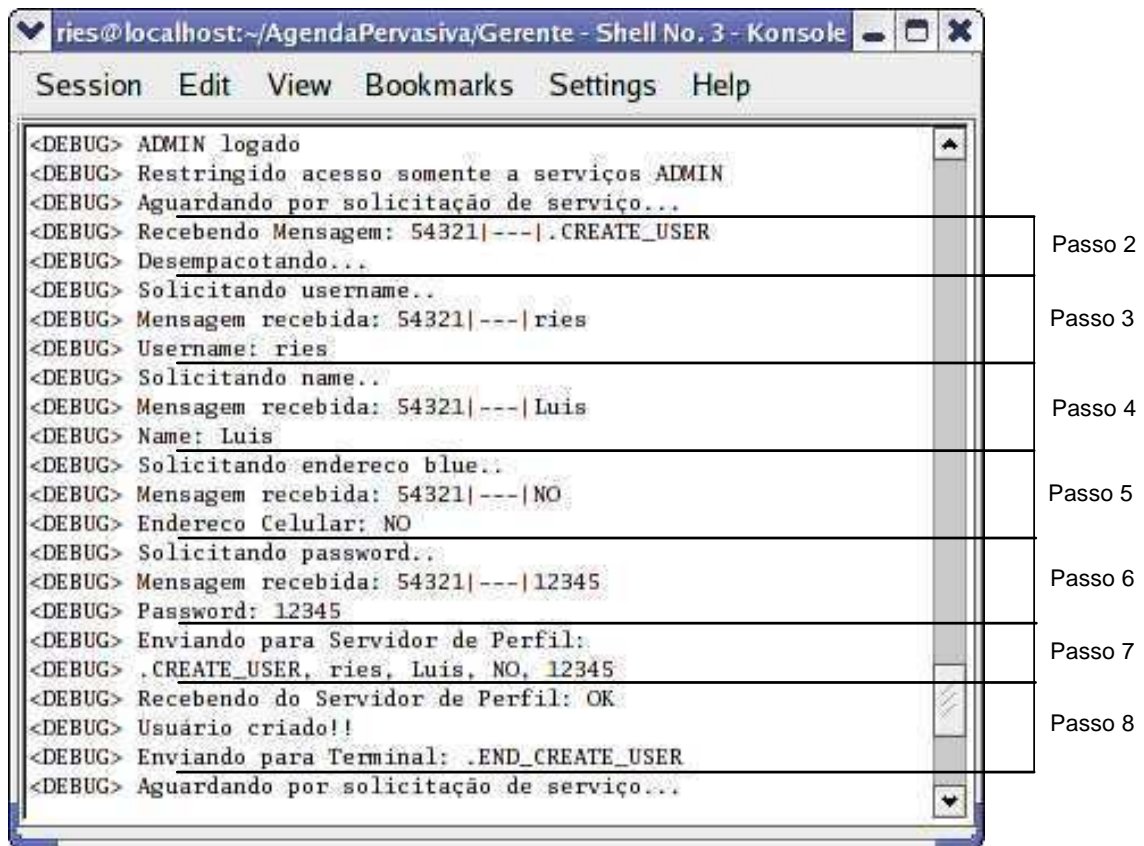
ries@localhost:~/AgendaPervasiva/Gerente - Shell No. 3 - Konsole

Session Edit View Bookmarks Settings Help

<DEBUG> ADMIN logado
<DEBUG> Restringido acesso somente a serviços ADMIN
<DEBUG> Aguardando por solicitação de serviço...
<DEBUG> Recebendo Mensagem: 54321|---|.CREATE_USER
<DEBUG> Desempacotando...
<DEBUG> Solicitando username..
<DEBUG> Mensagem recebida: 54321|---|ries
<DEBUG> Username: ries
<DEBUG> Solicitando name..
<DEBUG> Mensagem recebida: 54321|---|Luis
<DEBUG> Name: Luis
<DEBUG> Solicitando endereco blue..
<DEBUG> Mensagem recebida: 54321|---|NO
<DEBUG> Endereco Celular: NO
<DEBUG> Solicitando password..
<DEBUG> Mensagem recebida: 54321|---|12345
<DEBUG> Password: 12345
<DEBUG> Enviando para Servidor de Perfil:
<DEBUG> .CREATE_USER, ries, Luis, NO, 12345
<DEBUG> Recebendo do Servidor de Perfil: OK
<DEBUG> Usuário criado!!
<DEBUG> Enviando para Terminal: .END_CREATE_USER
<DEBUG> Aguardando por solicitação de serviço...

Passo 2
Passo 3
Passo 4
Passo 5
Passo 6
Passo 7
Passo 8